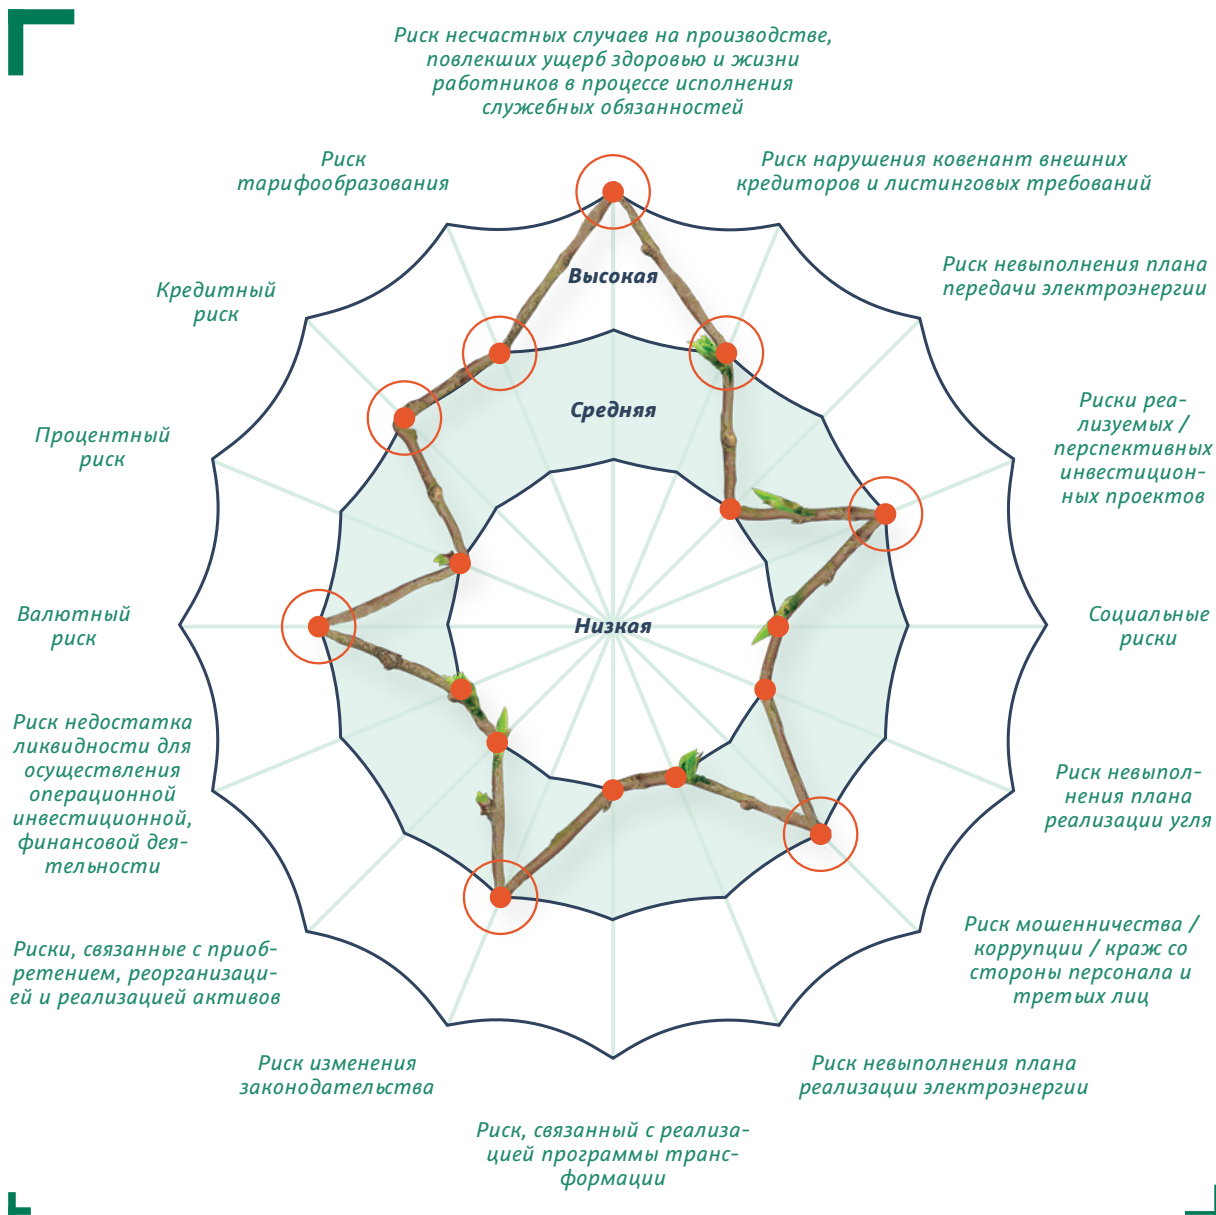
Риск несчастных случаев на производстве, повлекших ущерб здоровью и жизни работников в процессе исполнения служебных обязанностей

Риск нарушения ковенант внешних кредиторов и листинговых требований

Риск невыполнения плана передачи электроэнергии

Риски реализуемых / перспективных инвестиционных проектов

Социальные риски

Риск невыполнения плана реализации угля

Риск мошенничества / коррупции / краж со стороны персонала и третьих лиц

Риск невыполнения плана реализации электроэнергии

Риск, связанный с реализацией программы трансформации

Риск изменения законодательства

Риски, связанные с приобретением, реорганизацией и реализацией активов

Риск недостатка ликвидности для осуществления операционной инвестиционной, финансовой деятельности

Валютный риск

Процентный риск

Кредитный риск

Риск тарифообразования

Высокая

Средняя

Низкая